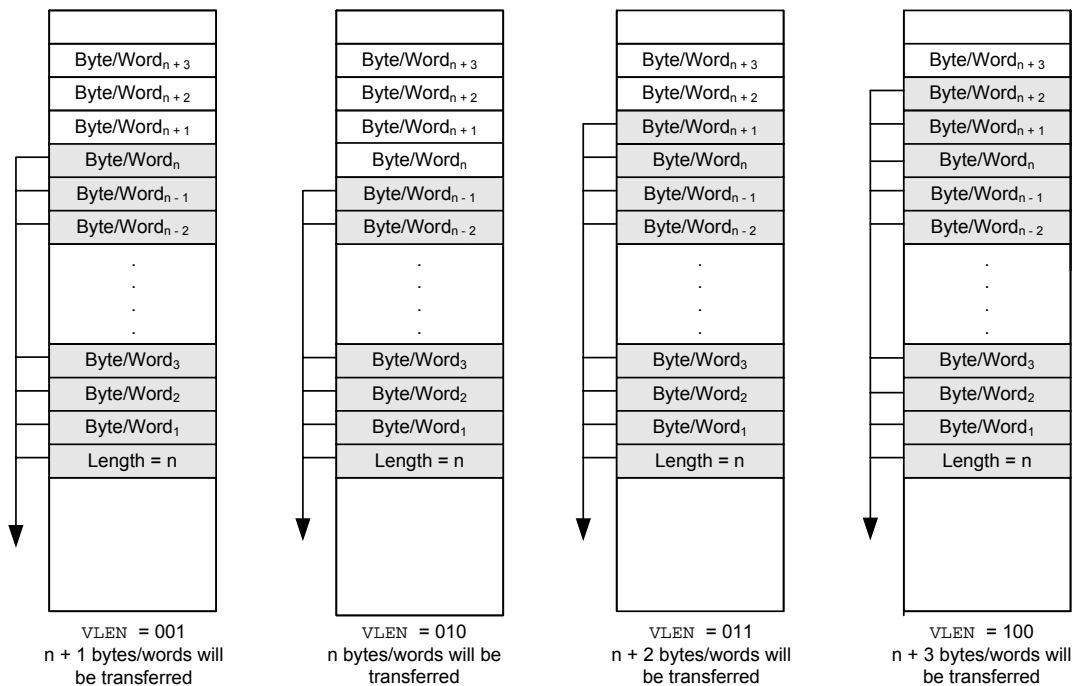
Byte/Word$_{n+3}$
Byte/Word$_{n+2}$
Byte/Word$_{n+1}$
Byte/Word$_{n}$
Byte/Word$_{n-1}$
Byte/Word$_{n-2}$
.
.
.
.
Byte/Word$_{3}$
Byte/Word$_{2}$
Byte/Word$_{1}$
Length = n

VLEN = 001
n + 1 bytes/words will be transferred

Byte/Word$_{n+3}$
Byte/Word$_{n+2}$
Byte/Word$_{n+1}$
Byte/Word$_{n}$
Byte/Word$_{n-1}$
Byte/Word$_{n-2}$
.
.
.
.
Byte/Word$_{3}$
Byte/Word$_{2}$
Byte/Word$_{1}$
Length = n

VLEN = 010
n bytes/words will be transferred

Byte/Word$_{n+3}$
Byte/Word$_{n+2}$
Byte/Word$_{n+1}$
Byte/Word$_{n}$
Byte/Word$_{n-1}$
Byte/Word$_{n-2}$
.
.
.
.
Byte/Word$_{3}$
Byte/Word$_{2}$
Byte/Word$_{1}$
Length = n

VLEN = 011
n + 2 bytes/words will be transferred

Byte/Word$_{n+3}$
Byte/Word$_{n+2}$
Byte/Word$_{n+1}$
Byte/Word$_{n}$
Byte/Word$_{n-1}$
Byte/Word$_{n-2}$
.
.
.
.
Byte/Word$_{3}$
Byte/Word$_{2}$
Byte/Word$_{1}$
Length = n

VLEN = 100
n + 3 bytes/words will be transferred